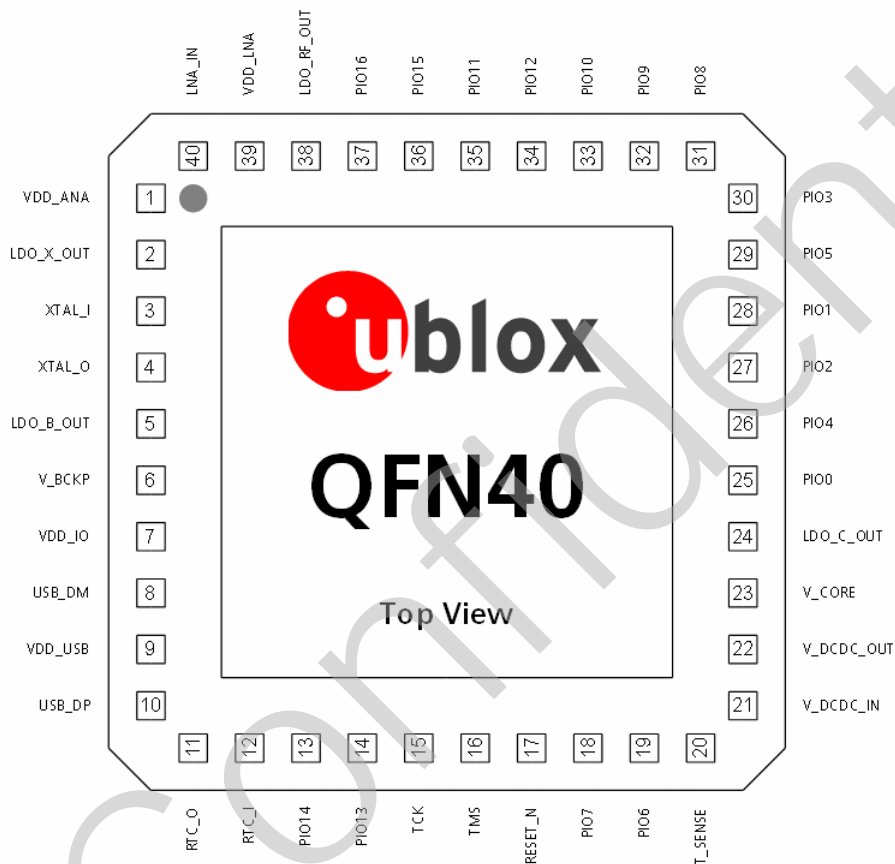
LNA_IN VDD_LNA LDO_RF_OUT PIO16 PIO15 PIO11 PIO12 PIO10 PIO9 PIO8

40 39 38 37 36 35 34 33 32 31

VDD_ANA 1
LDO_X_OUT 2
XTAL_I 3
XTAL_O 4
LDO_B_OUT 5
V_BCKP 6
VDD_IO 7
USB_DM 8
VDD_USB 9
USB_DP 10

ublox

QFN40

Top View

30 PIO3
29 PIO5
28 PIO1
27 PIO2
26 PIO4
25 PIO0
24 LDO_C_OUT
23 V_CORE
22 V_DCDC_OUT
21 V_DCDC_IN

11 12 13 14 15 16 17 18 19 20

RTC_O RTC_I PIO14 PIO13 TCK TMS RESET_N PIO7 PIO6 T_SENSE

Confidential